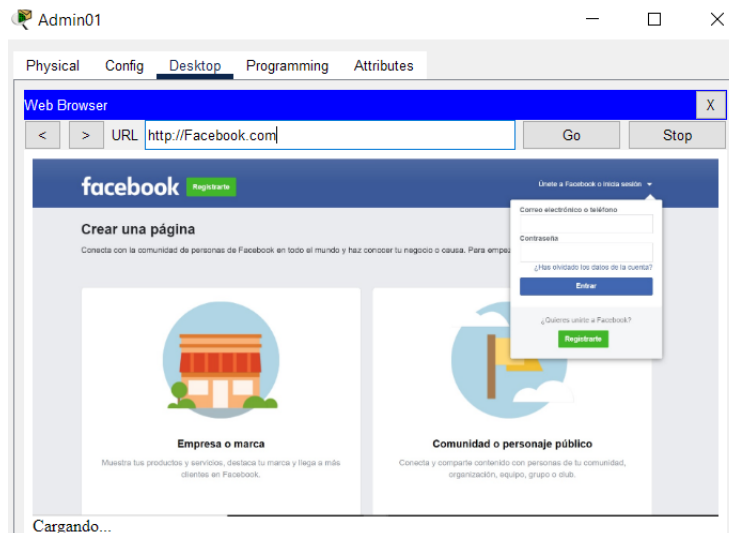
Admin01

Physical Config Desktop Programming Attributes

Web Browser X

< > URL http://Facebook.com Go Stop

facebook Regístrate

Únete a Facebook o inicia sesión

Crear una página

Conecta con la comunidad de personas de Facebook en todo el mundo y haz conocer tu negocio o causa. Para empez

Correo electrónico o teléfono

Contraseña

¿Has olvidado los datos de la cuenta?

Entrar

¿Quieres unirte a Facebook?

Regístrate

Empresa o marca

Muestra tus productos y servicios, destaca tu marca y llega a más clientes en Facebook.

Comunidad o personaje público

Conecta y comparte contenido con personas de tu comunidad, organización, equipo, grupo o club.

Cargando...